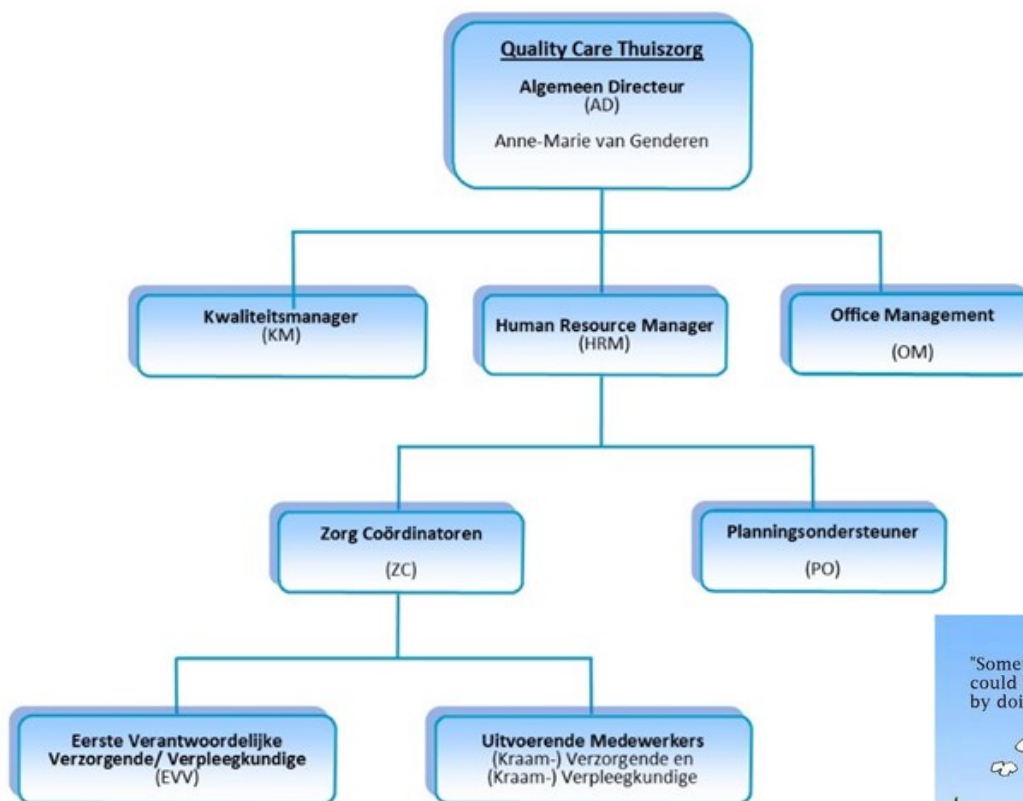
Quality Care Thuiszorg
Algemeen Directeur
(AD)
Anne-Marie van Genderen

Kwaliteitsmanager
(KM)

Human Resource Manager
(HRM)

Office Management
(OM)

Zorg Coördinatoren
(ZC)

Planningsondersteuner
(PO)

Eerste Verantwoordelijke Verzorgende/ Verpleegkundige
(EVV)

Uitvoerende Medewerkers
(Kraam-) Verzorgende en
(Kraam-) Verpleegkundige

"Some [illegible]
could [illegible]
by doi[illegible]